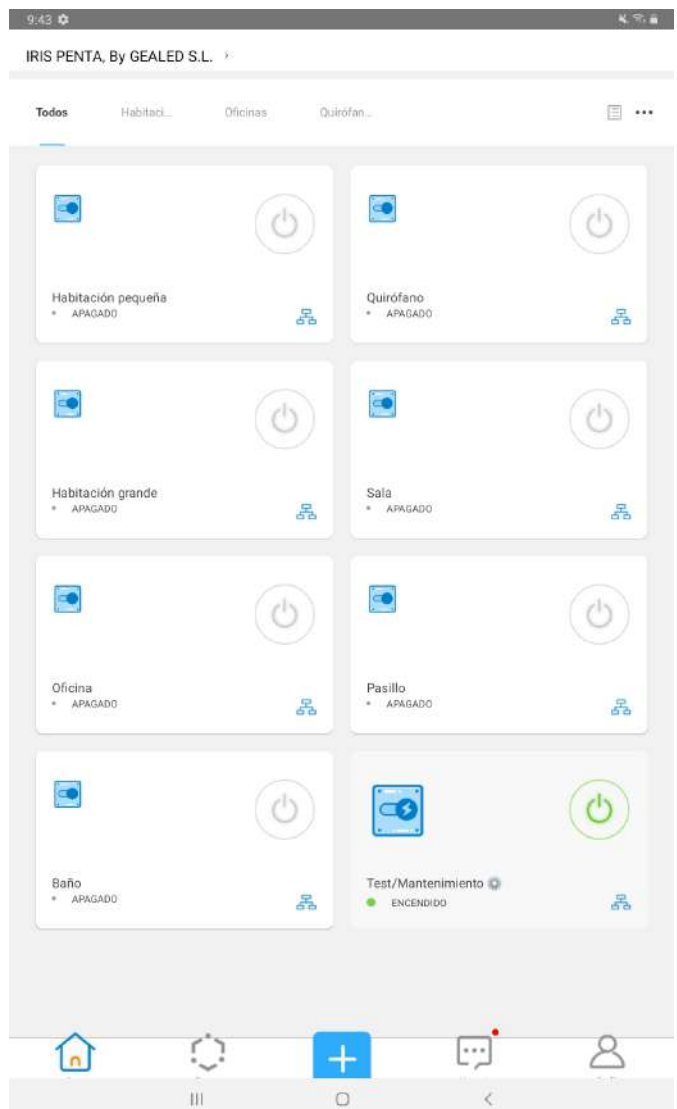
9:43

IRIS PENTA, By GEALED S.L. ›

Todos Habitaci... Oficinas Quirófan...

Habitación pequeña
APAGADO

Quirófano
APAGADO

Habitación grande
APAGADO

Sala
APAGADO

Oficina
APAGADO

Pasillo
APAGADO

Baño
APAGADO

Test/Mantenimiento
ENCENDIDO